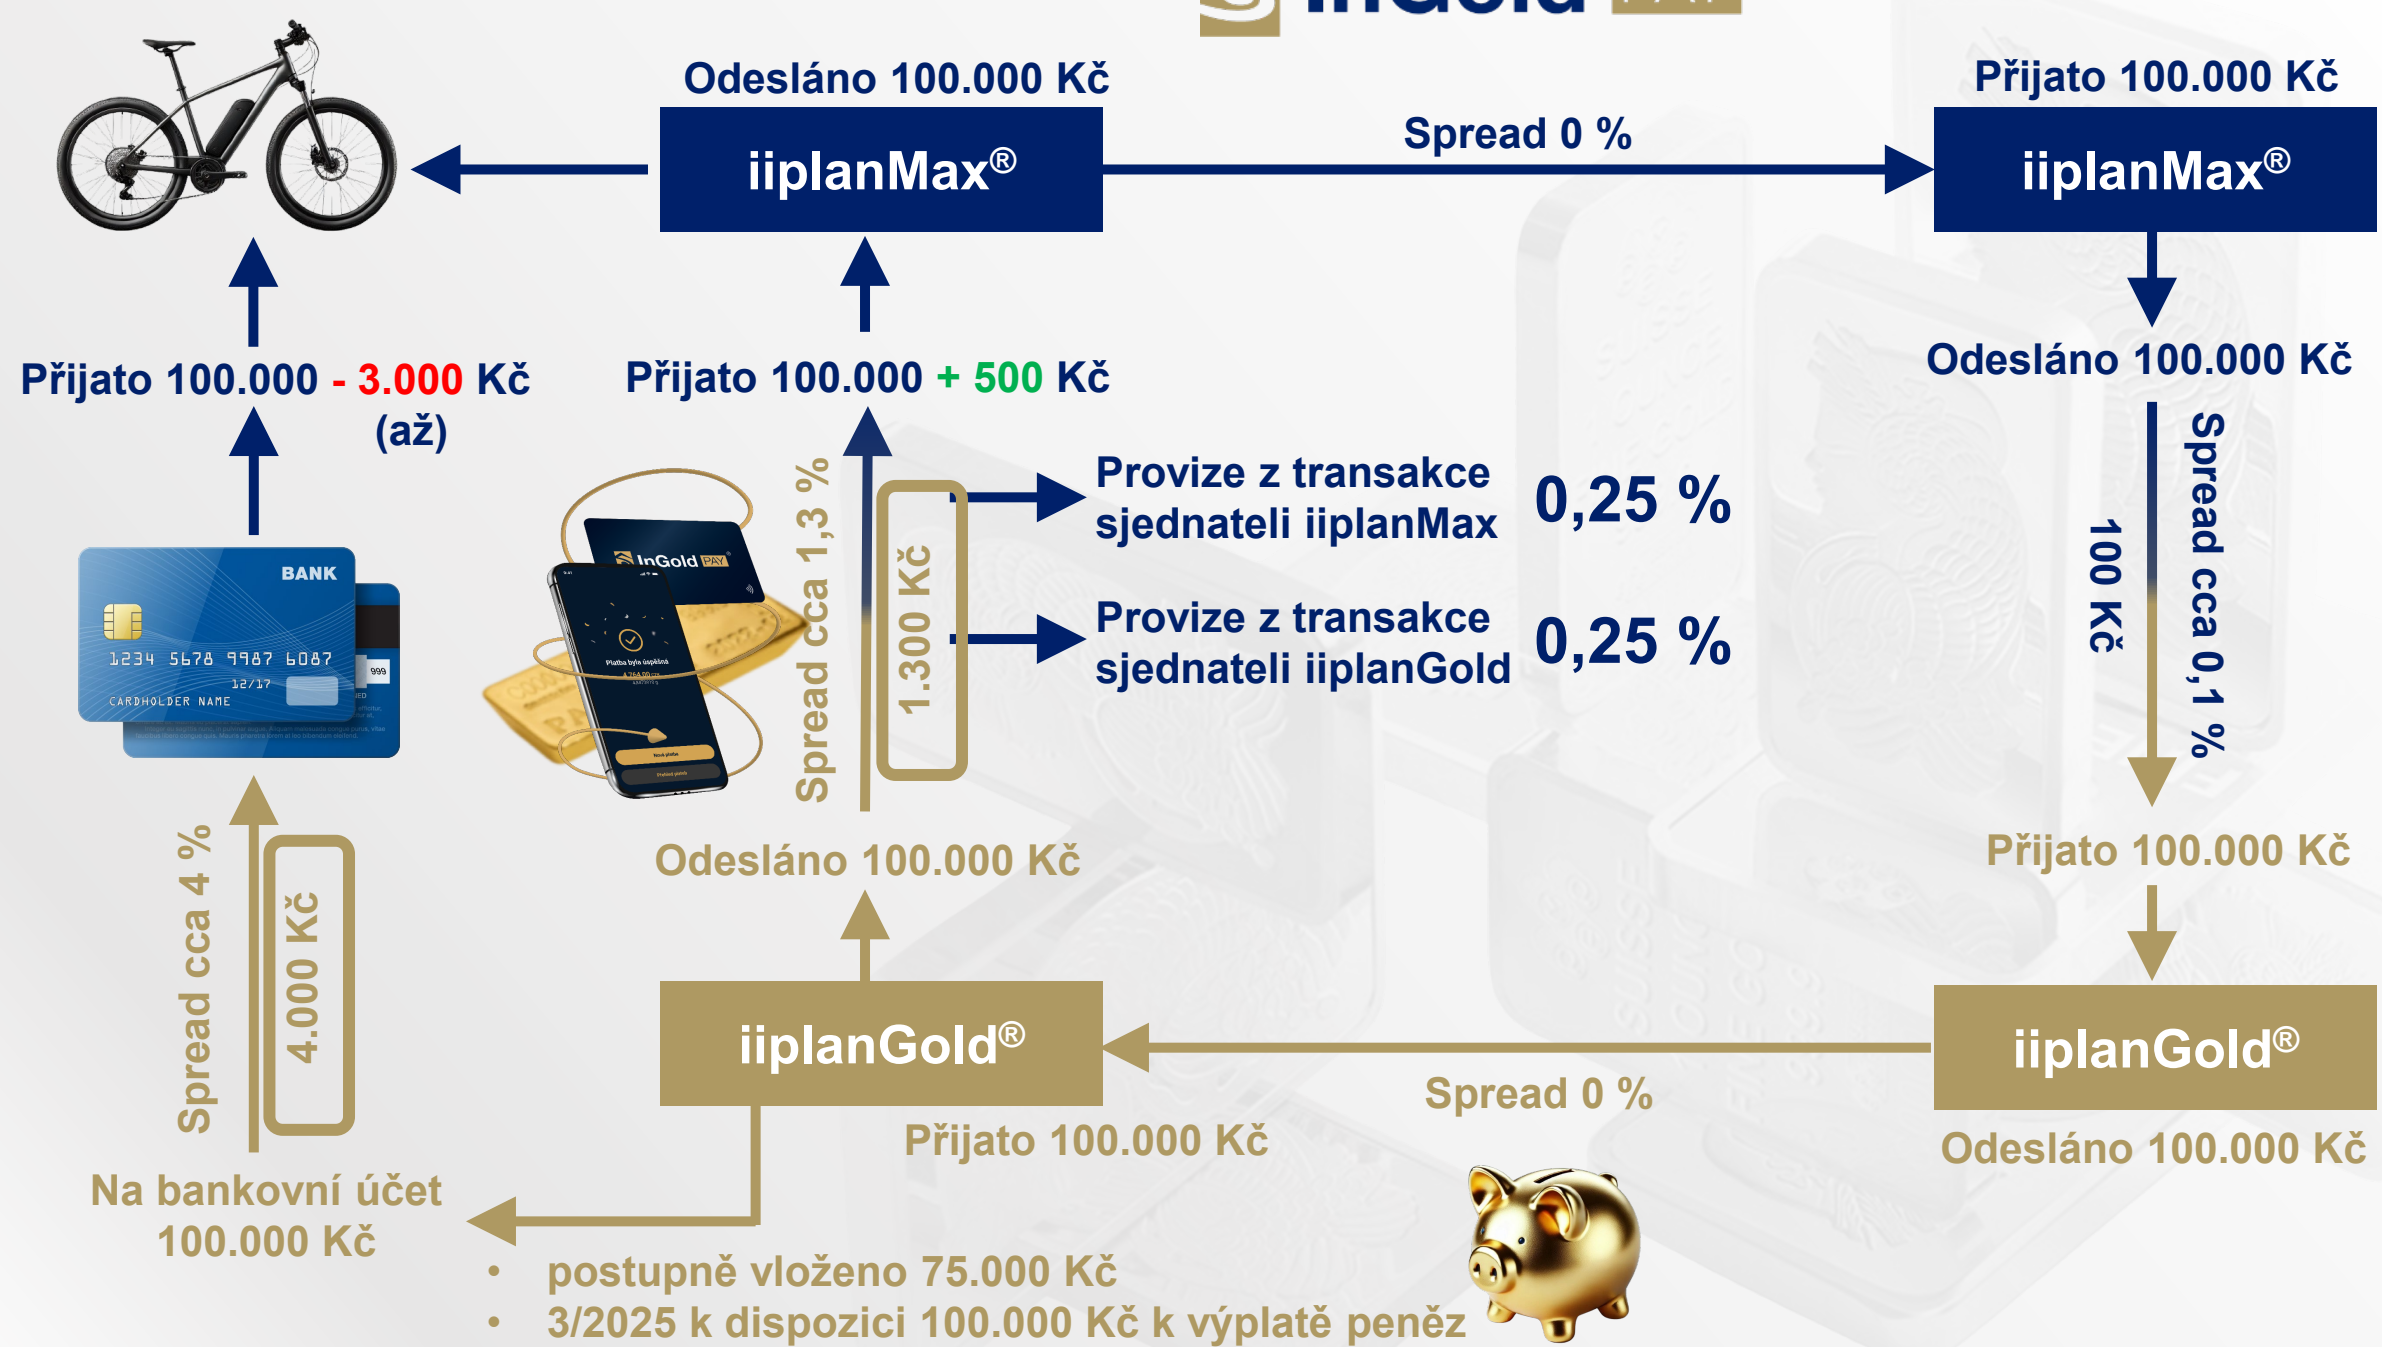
Odesláno 100.000 Kč

iiplanMax®

Spread 0 %

Přijato 100.000 Kč

iiplanMax®

Odesláno 100.000 Kč

Přijato 100.000 - 3.000 Kč (až)

Přijato 100.000 + 500 Kč

BANK

1234 5678 9987 6087

12/17

CARDHOLDER NAME

InGold PAY

Spread cca 1,3 %

1.300 Kč

Provize z transakce sjednateli iiplanMax

0,25 %

Provize z transakce sjednateli iiplanGold

0,25 %

100 Kč

Spread cca 0,1 %

Spread cca 4 %

4.000 Kč

Odesláno 100.000 Kč

Přijato 100.000 Kč

iiplanGold®

iiplanGold®

Spread 0 %

Přijato 100.000 Kč

Odesláno 100.000 Kč

Na bankovní účet 100.000 Kč

• postupně vloženo 75.000 Kč
• 3/2025 k dispozici 100.000 Kč k výplatě peněz